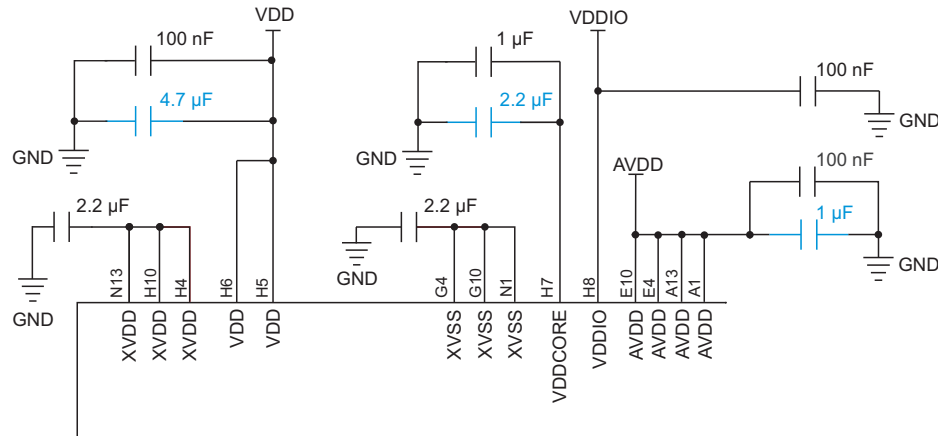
VDD
100 nF
4.7 µF
GND
1 µF
2.2 µF
GND
VDDIO
100 nF
GND
AVDD
100 nF
1 µF
GND
2.2 µF
GND
2.2 µF
GND
N13
H10
H4
H6
H5
G4
G10
N1
H7
H8
E10
E4
A13
A1
XVDD
XVDD
XVDD
VDD
VDD
XVSS
XVSS
XVSS
VDDCORE
VDDIO
AVDD
AVDD
AVDD
AVDD